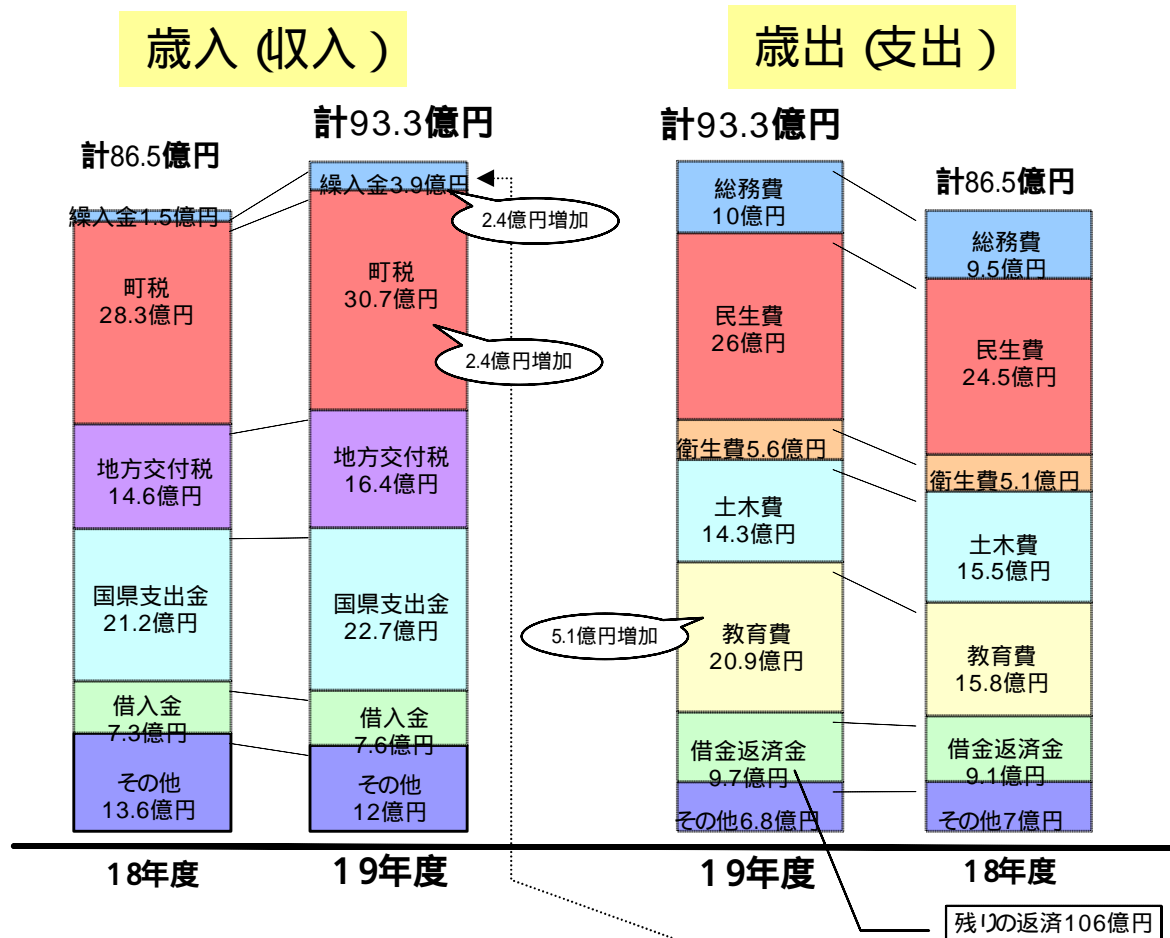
歳入 (収入)

計86.5億円

繰入金1.5億円

町税
28.3億円

地方交付税
14.6億円

国県支出金
21.2億円

借入金
7.3億円

その他
13.6億円

18年度

計93.3億円

繰入金3.9億円

2.4億円増加

町税
30.7億円

2.4億円増加

地方交付税
16.4億円

国県支出金
22.7億円

借入金
7.6億円

その他
12億円

19年度

歳出 (支出)

計93.3億円

総務費
10億円

民生費
26億円

衛生費5.6億円

土木費
14.3億円

5.1億円増加

教育費
20.9億円

借金返済金
9.7億円

その他6.8億円

19年度

計86.5億円

総務費
9.5億円

民生費
24.5億円

衛生費5.1億円

土木費
15.5億円

教育費
15.8億円

借金返済金
9.1億円

その他7億円

18年度

残りの返済106億円